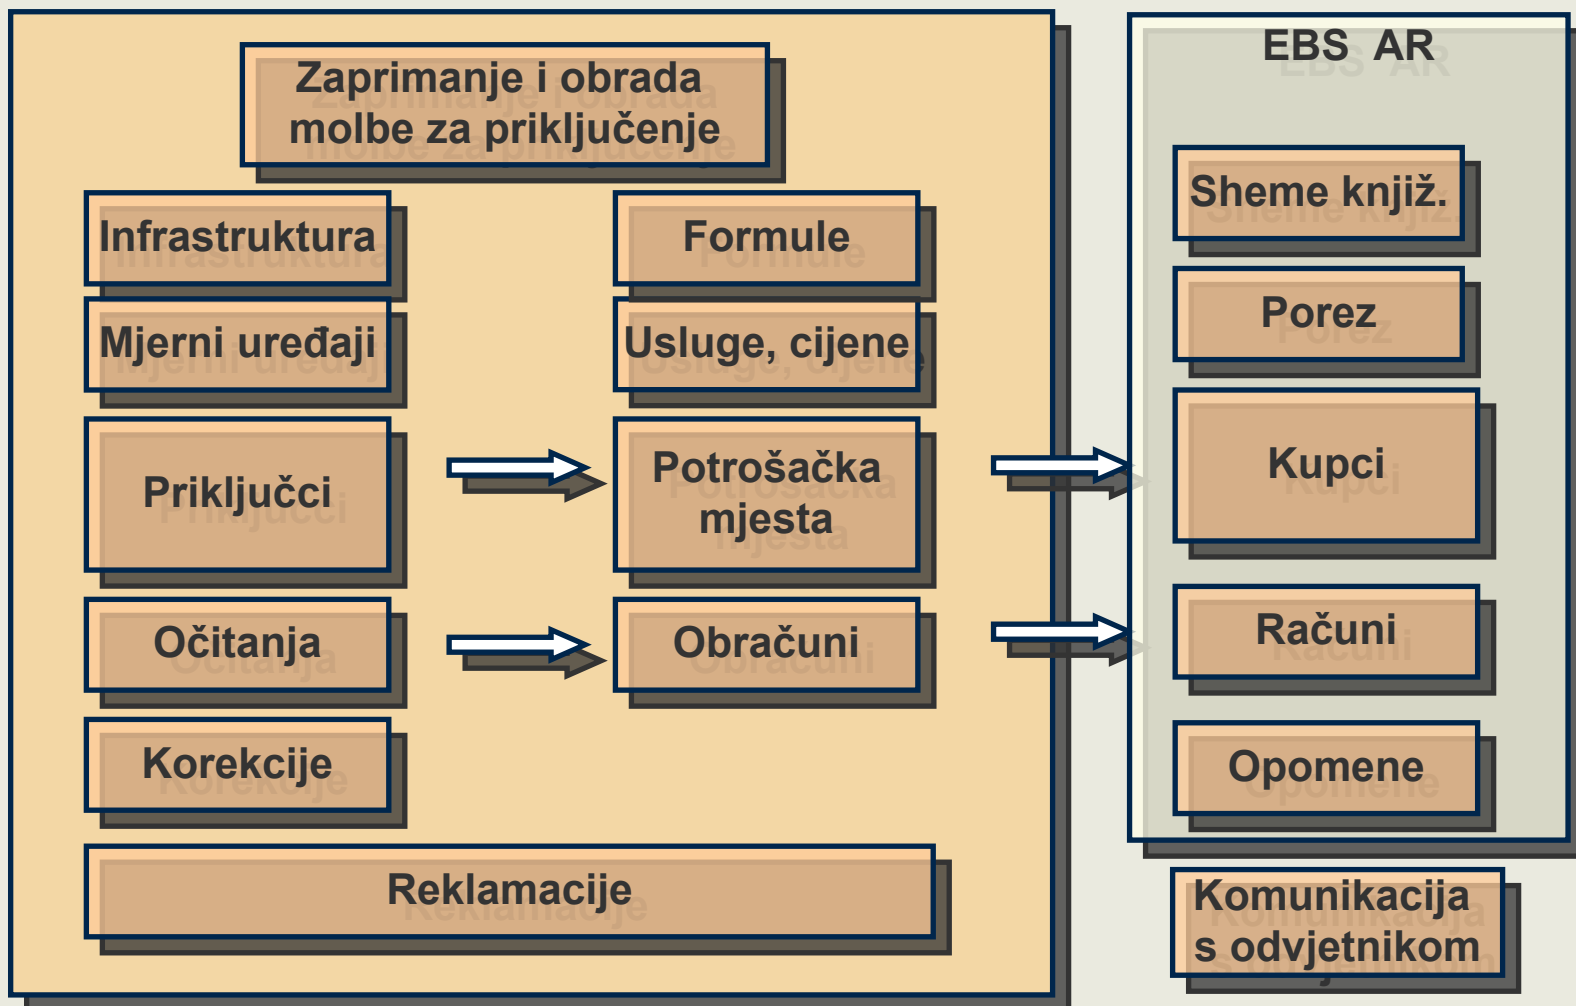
Zaprimanje i obrada molbe za priključenje

Infrastruktura

Mjerni uređaji

Priključci

Očitanja

Korekcije

Formule

Usluge, cijene

Potrošačka mjesta

Obračuni

Reklamacije

EBS AR

Sheme knjiž.

Porez

Kupci

Računi

Opomene

Komunikacija s odvjetnikom